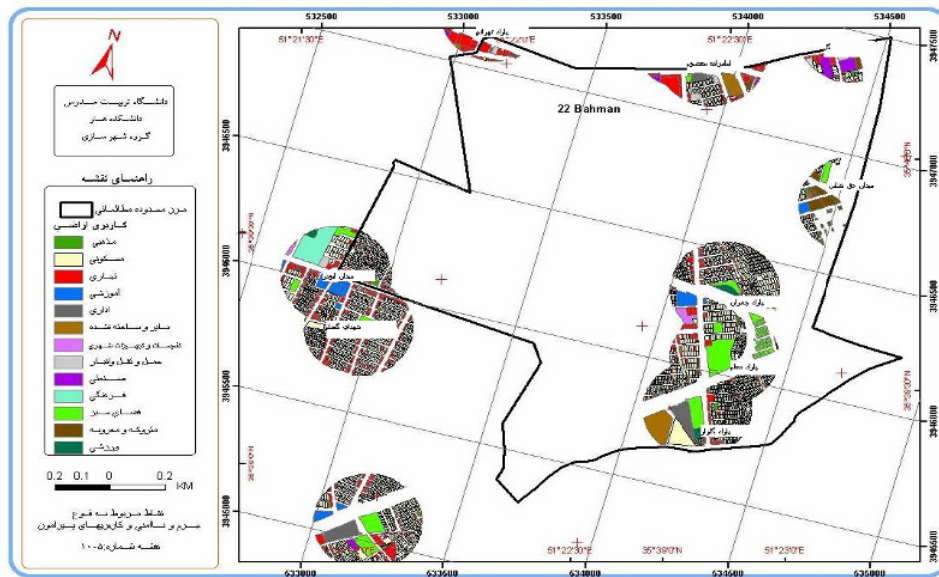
N

دانشگاه تربیت مدرس
دانشکده هنر
گروه شهرسازی

راهنمای نقشه

مرز محدوده مطالعاتی
کاربری اراضی
مذهبی
مسکونی
تجاری
آموزشی
اداری
بایر و ساخته نشده
تاسیسات و تجهیزات شهری
حمل و نقل و انبار
صنعتی
فرهنگی
فضای سبز
مخروبه و متروکه
ورزشی

0.2 0.1 0 0.2 KM

نقشه مربوط به نوع
حریم و سلسله کاربریهای پیرامون
نقشه شماره: ۵-۱۰

532500 533000 533500 534000 534500
533000 533500 534000 534500 535000
51°21'30"E 51°22'0"E 51°22'30"E 51°22'30"E 51°23'0"E
35°39'0"N
3947500 3947000 3946500 3946000 3945500 3945000
22 Bahman
بازار کوثر
میدان لویز
شهدای گمنام
بازار جمران
بازار صفا
بازار کوثر
میدان حق شناس
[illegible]